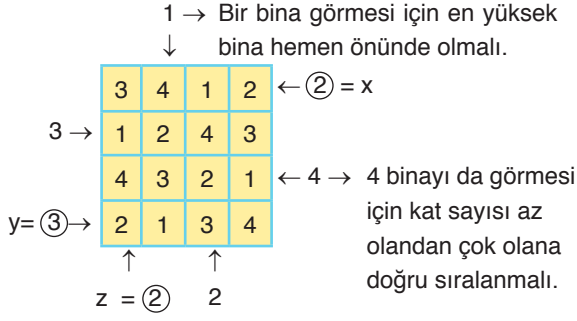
$1 \rightarrow$ Bir bina görmesi için en yüksek bina hemen önünde olmalı.

$\downarrow$

| 3 | 4 | 1 | 2 |
|---|---|---|---|
| 1 | 2 | 4 | 3 |
| 4 | 3 | 2 | 1 |
| 2 | 1 | 3 | 4 |

$\leftarrow$ ② = x

$3 \rightarrow$

$\leftarrow 4 \rightarrow$ 4 binayı da görmesi için kat sayısı az olandan çok olana doğru sıralanmalı.

y= ③ $\rightarrow$

$\uparrow$ $\uparrow$

z = ② 2